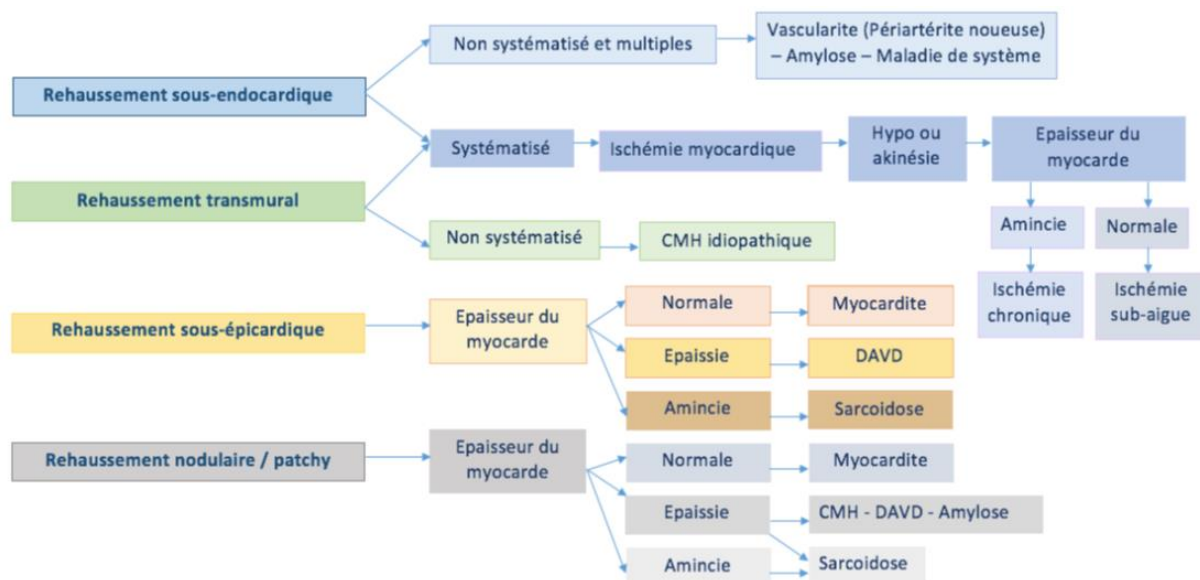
Rehaussement sous-endocardique

Non systématisé et multiples

Vascularite (Périartérite noueuse) – Amylose – Maladie de système

Systématisé

Ischémie myocardique

Hypo ou akinésie

Epaisseur du myocarde

Amincie

Normale

Ischémie chronique

Ischémie sub-aigue

Rehaussement transmural

Non systématisé

CMH idiopathique

Rehaussement sous-épicardique

Epaisseur du myocarde

Normale

Myocardite

Epaissie

DAVD

Amincie

Sarcoidose

Rehaussement nodulaire / patchy

Epaisseur du myocarde

Normale

Myocardite

Epaissie

CMH - DAVD - Amylose

Amincie

Sarcoidose